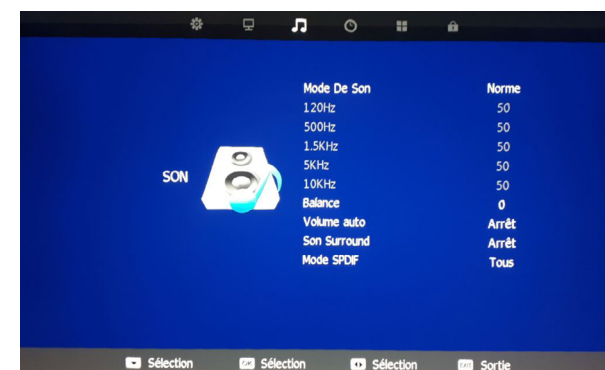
SON

| | |
|---|---|
| Mode De Son | Norme |
| 120Hz | 50 |
| 500Hz | 50 |
| 1.5KHz | 50 |
| 5KHz | 50 |
| 10KHz | 50 |
| Balance | 0 |
| Volume auto | Arrêt |
| Son Surround | Arrêt |
| Mode SPDIF | Tous |

Sélection OK Sélection Sélection EXIT Sortie